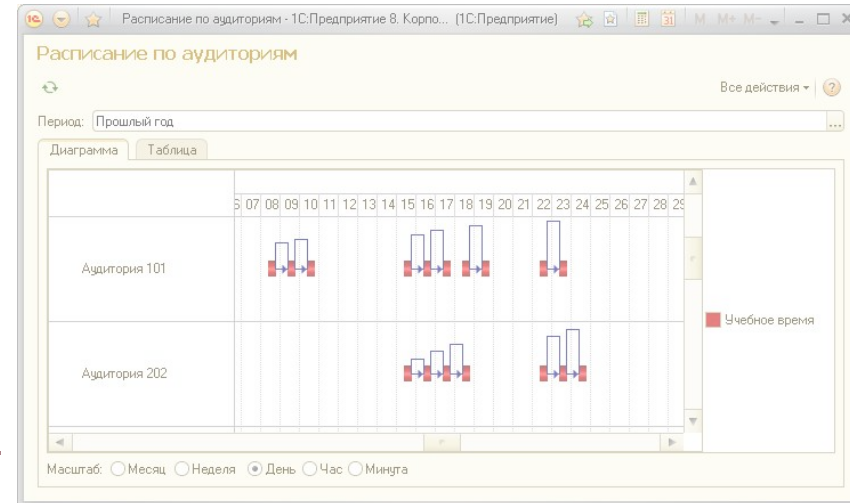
Расписание по аудиториям - 1С:Предприятие 8. Корпо... (1С:Предприятие) M M+ M-

Расписание по аудиториям

Все действия ▾ ?

Период: Прошлый год ...

Диаграмма Таблица

6 07 08 09 10 11 12 13 14 15 16 17 18 19 20 21 22 23 24 25 26 27 28 29

Аудитория 101

Аудитория 202

Учебное время

Масштаб: Месяц Неделя День Час Минута